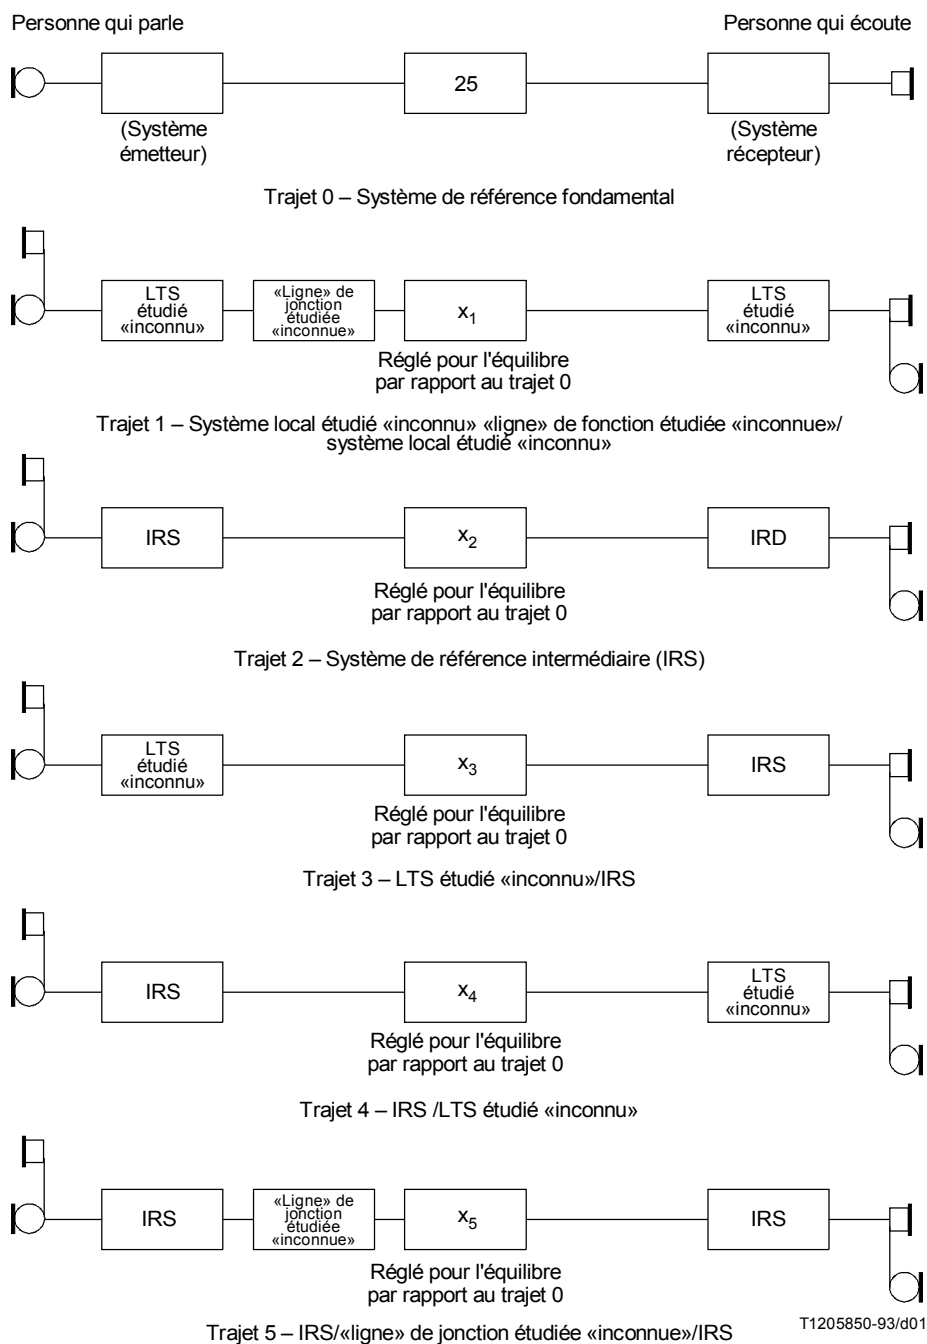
Personne qui parle

Personne qui écoute

25

(Système émetteur)

(Système récepteur)

Trajet 0 – Système de référence fondamental

LTS étudié «inconnu»

«Ligne» de jonction étudiée «inconnue»

$x_1$

LTS étudié «inconnu»

Réglé pour l'équilibre par rapport au trajet 0

Trajet 1 – Système local étudié «inconnu» «ligne» de fonction étudiée «inconnue»/ système local étudié «inconnu»

IRS

$x_2$

IRD

Réglé pour l'équilibre par rapport au trajet 0

Trajet 2 – Système de référence intermédiaire (IRS)

LTS étudié «inconnu»

$x_3$

IRS

Réglé pour l'équilibre par rapport au trajet 0

Trajet 3 – LTS étudié «inconnu»/IRS

IRS

$x_4$

LTS étudié «inconnu»

Réglé pour l'équilibre par rapport au trajet 0

Trajet 4 – IRS /LTS étudié «inconnu»

IRS

«Ligne» de jonction étudiée «inconnue»

$x_5$

IRS

Réglé pour l'équilibre par rapport au trajet 0

Trajet 5 – IRS/«ligne» de jonction étudiée «inconnue»/IRS

T1205850-93/d01